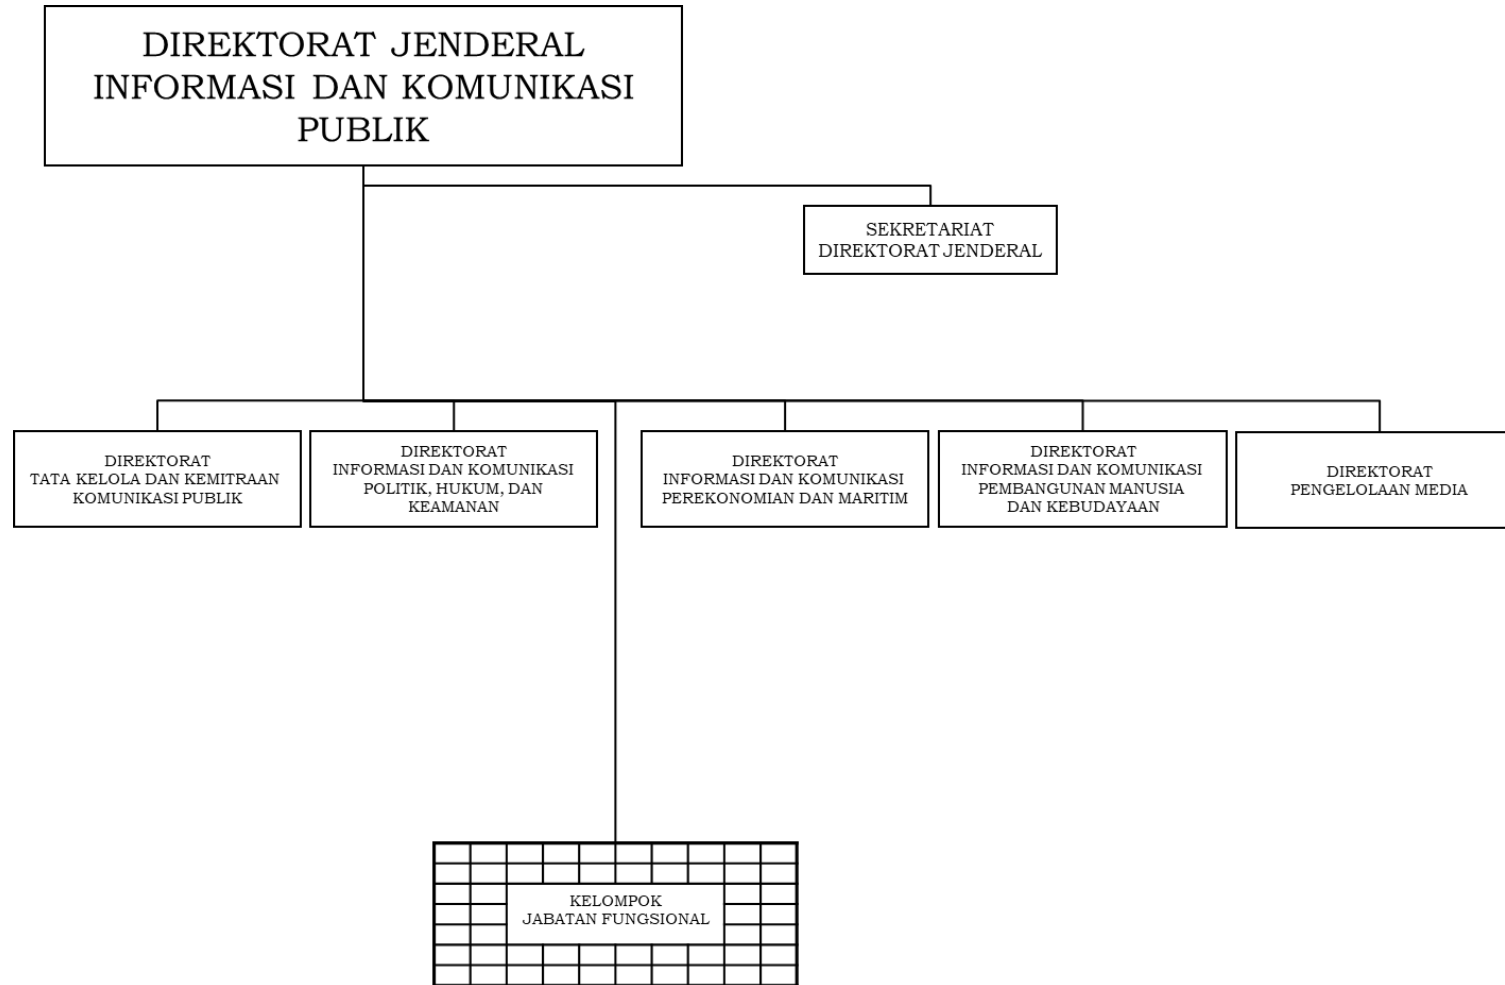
DIREKTORAT JENDERAL INFORMASI DAN KOMUNIKASI PUBLIK

SEKRETARIAT DIREKTORAT JENDERAL

DIREKTORAT TATA KELOLA DAN KEMITRAAN KOMUNIKASI PUBLIK

DIREKTORAT INFORMASI DAN KOMUNIKASI POLITIK, HUKUM, DAN KEAMANAN

DIREKTORAT INFORMASI DAN KOMUNIKASI PEREKONOMIAN DAN MARITIM

DIREKTORAT INFORMASI DAN KOMUNIKASI PEMBANGUNAN MANUSIA DAN KEBUDAYAAN

DIREKTORAT PENGELOLAAN MEDIA

KELOMPOK JABATAN FUNGSIONAL